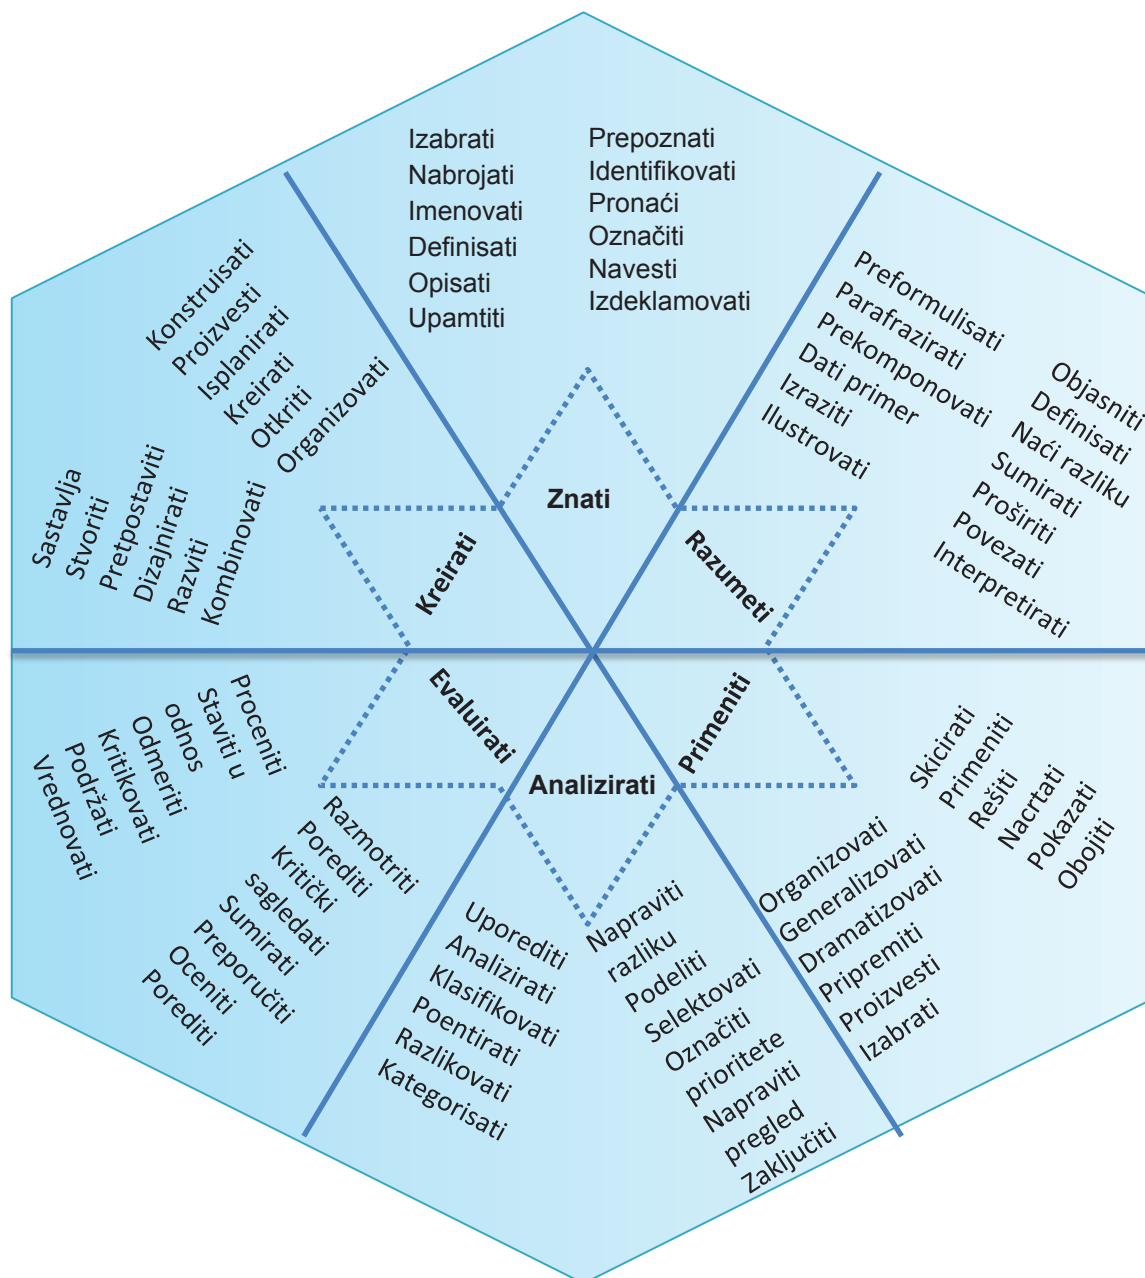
Izabrati
Nabrojati
Imenovati
Definisati
Opisati
Upamtiti

Prepoznati
Identifikovati
Pronaći
Označiti
Navesti
Izdeklamovati

Preformulisati
Parafrazirati
Prekomponovati
Dati primer
Izraziti
Ilustrovati

Objasniti
Definisati
Naći razliku
Sumirati
Proširiti
Povezati
Interpretirati

Konstruisati
Proizvesti
Isplanirati
Kreirati
Otkriti
Organizovati

Sastavlja
Stvoriti
Pretpostaviti
Dizajnirati
Razviti
Kombinovati

Znati

Kreirati

Razumeti

Evaluirati

Primeniti

Analizirati

Proceniti
Staviti u odnos
Odmeriti
Kritikovati
Podržati
Vrednovati

Razmotriti
Porediti
Kritički sagledati
Sumirati
Preporučiti
Oceniti
Porediti

Skicirati
Primeniti
Rešiti
Nacrtati
Pokazati
Obojiti

Organizovati
Generalizovati
Dramatizovati
Pripremiti
Proizvesti
Izabrati

Uporediti
Analizirati
Klasifikovati
Poentirati
Razlikovati
Kategorisati

Napraviti razliku
Podeliti
Selektovati
Označiti prioritete
Napraviti pregled
Zaključiti